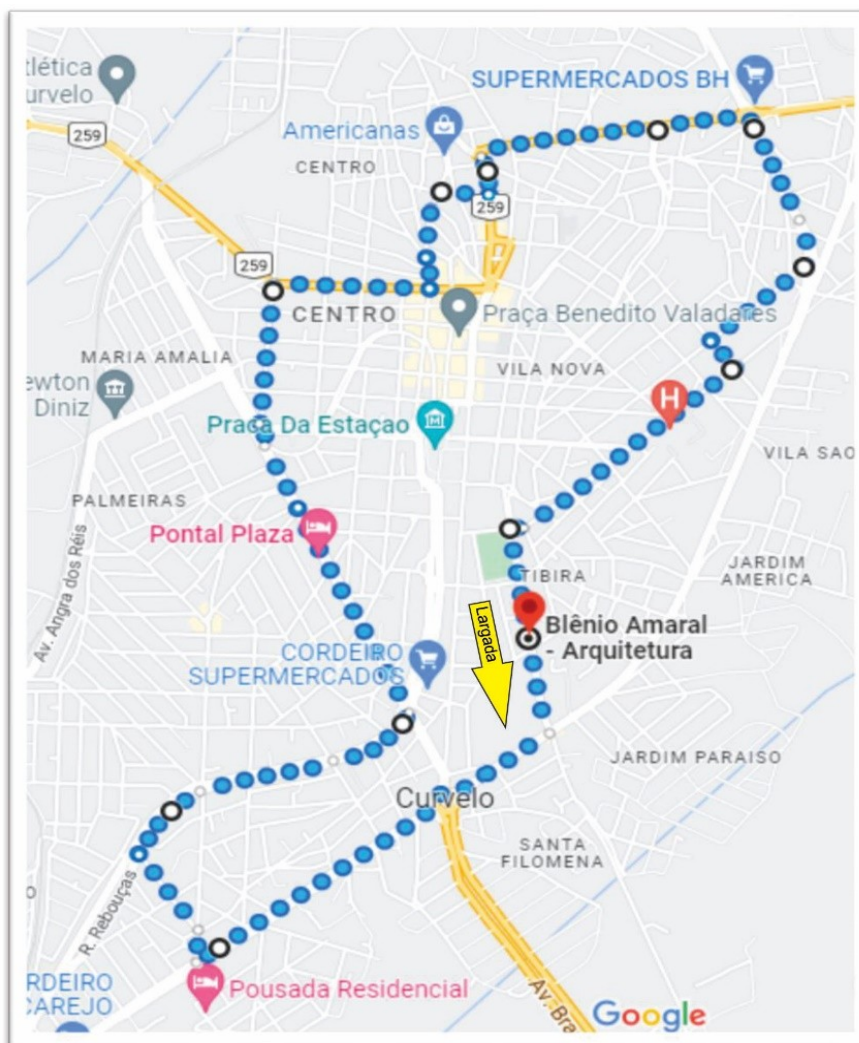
tlética
urvelo

SUPERMERCADOS BH

259

Americanas

CENTRO

259

259

CENTRO

Praça Benedito Valadares

MARIA AMALIA

VILA NOVA

ewton
Diniz

Praça Da Estaçao

H

VILA SAO

PALMEIRAS

Pontal Plaza

Av. Angra dos Reis

JARDIM AMERICA

TIBIRA

Largada

Blênio Amaral - Arquitetura

CORDEIRO SUPERMERCADOS

JARDIM PARAISO

Curvelo

SANTA FILOMENA

R. Rebouças

RDEIRO
AREJO

Pousada Residencial

Av. Bra

Google